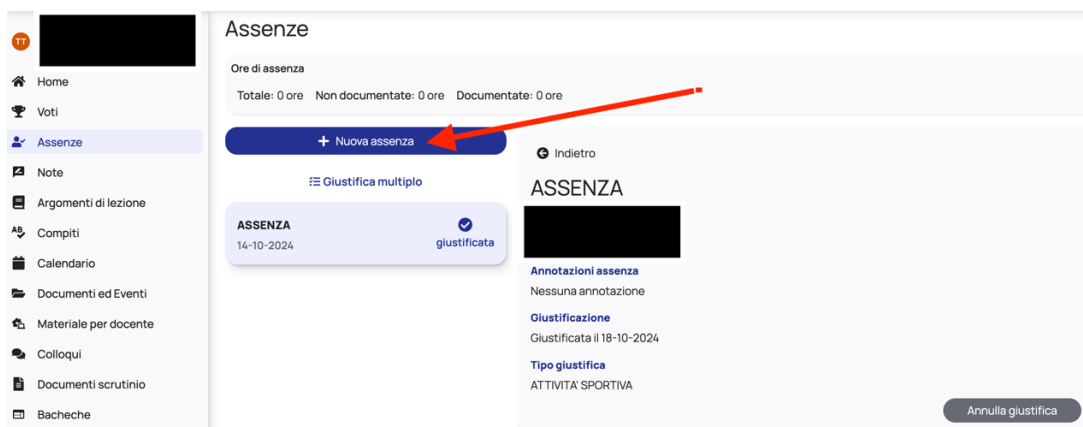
TT

Home
Voti
Assenze
Note
Argomenti di lezione
Compiti
Calendario
Documenti ed Eventi
Materiale per docente
Colloqui
Documenti scrutinio
Bacheche

Assenze

Ore di assenza

Totale: 0 ore Non documentate: 0 ore Documentate: 0 ore

+ Nuova assenza

Giustifica multiplo

ASSENZA
14-10-2024
giustificata

Indietro

ASSENZA

Annotazioni assenza
Nessuna annotazione

Giustificazione
Giustificata il 18-10-2024

Tipo giustifica
ATTIVITA' SPORTIVA

Annulla giustifica